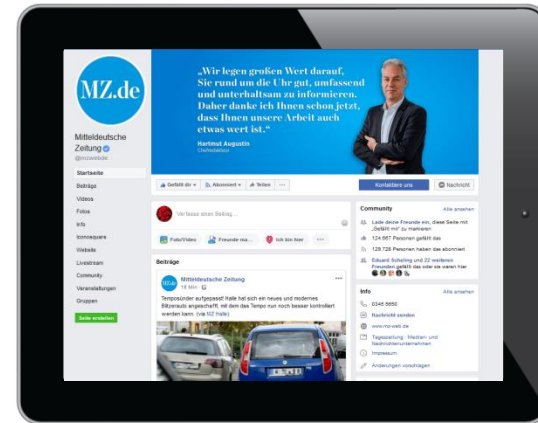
MZ.de

„Wir legen großen Wert darauf, Sie rund um die Uhr gut, umfassend und unterhaltsam zu informieren. Daher danke ich Ihnen schon jetzt, dass Ihnen unsere Arbeit auch etwas wert ist."
Hartmut Augustin
Chefredakteur

Mitteldeutsche Zeitung
@mzwebde

Startseite
Beiträge
Videos
Fotos
Info
tonnequere
Website
Livestream
Community
Veranstaltungen
Gruppen
Seite erstellen

Gefällt dir
Abonniert
Teilen
...
Kontaktiere uns
Nachricht

Verfasse einen Beitrag...
Foto/Video
Freunde ma...
Ich bin hier
...

Beiträge

Mitteldeutsche Zeitung
18 Min.
Temposünder aufgepasst! Halle hat sich ein neues und modernes Blitzerauto angeschafft, mit dem das Tempo nun noch besser kontrolliert werden kann. (via MZ Halle)

Community
Alle ansehen
Lade deine Freunde ein, diese Seite mit „Gefällt mir" zu markieren
124.567 Personen gefällt das
129.729 Personen haben das abonniert
Eduard Schelling und 22 weiteren Freunden gefällt das oder sie waren hier

Info
Alle ansehen
0345 5650
Nachricht senden
www.mzweb.de
Tageszeitung · Medien- und Nachrichtenunternehmen
Impressum
Änderungen vorschlagen